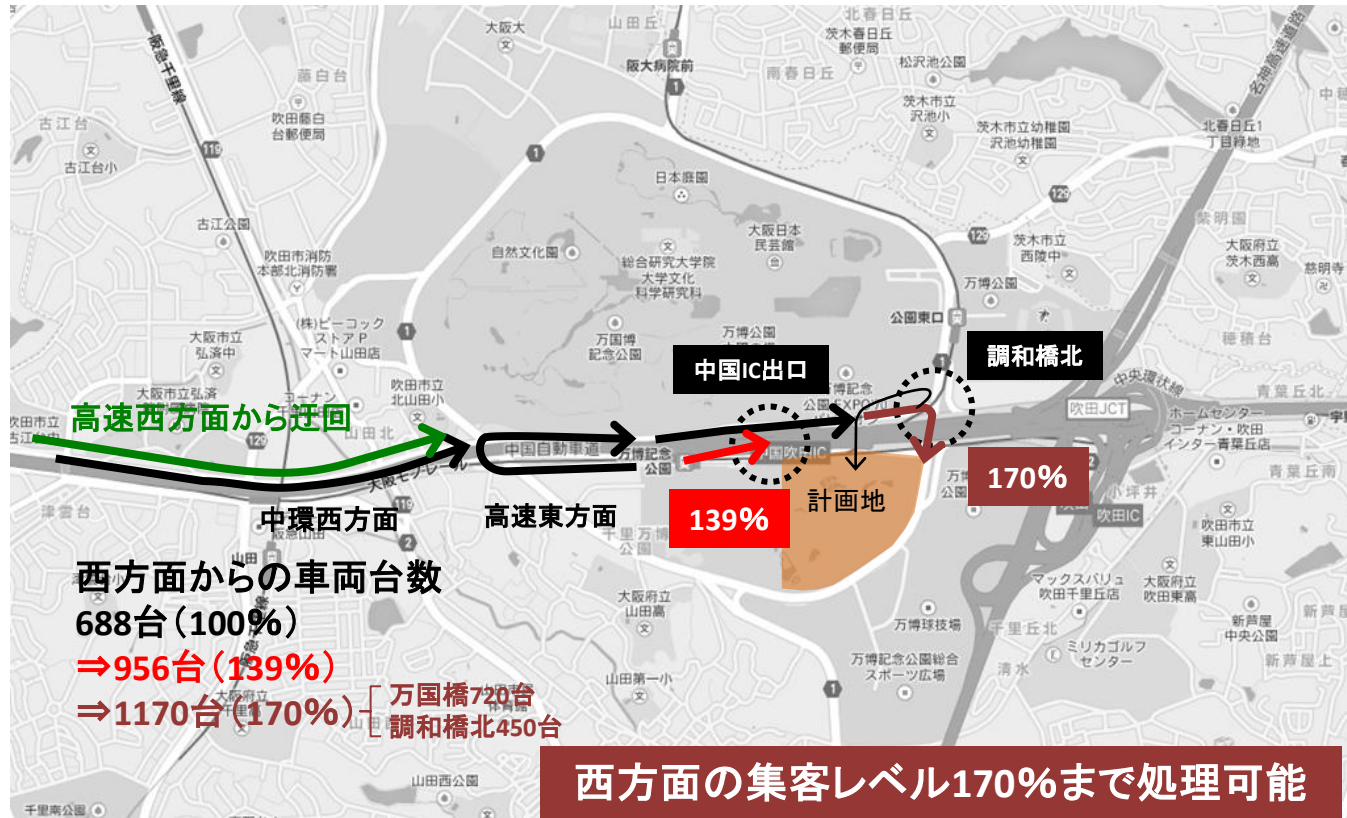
中国IC出口

調和橋北

高速西方面から迂回

中環西方面

高速東方面

139%

計画地

170%

西方面からの車両台数
688台（100%）
⇒956台（139%）
⇒1170台（170%）
万国橋720台
調和橋北450台

西方面の集客レベル170%まで処理可能

山田丘
北春日丘
茨木春日丘郵便局
松沢池公園
阪大病院前
南春日丘
藤白台
吹田藤白台郵便局
茨木市立沢池小
茨木市立幼稚園沢池幼稚園
北春日丘1丁目緑地
古江台
古江台小
古江公園
吹田市消防本部北消防署
日本庭園
自然文化園
大阪日本民芸館
総合研究大学院大学文化科学研究科
紫明園
茨木市立西陵中
大阪府立茨木西高
慈明寺
万博公園
万博記念公園
万博公園
公園東口
大阪市立弘済中
(株)ピーコックストアマート山田店
吹田市立北山田小
山田北
中国自動車道
万博記念公園
中国吹田IC
穂積台
青葉丘北
中央環状線
吹田JCT
ホームセンターコーナン・吹田インター青葉丘店
青葉丘南
小坪井
吹田IC
吹田市立東山田小
津雲台
千里万博公園
大阪府立山田高
万博球技場
千里丘北
マックスバリュ吹田千里丘店
大阪府立吹田東高
新芦屋中央公園
ミリカゴルフセンター
新芦屋上
清水
万博記念公園総合スポーツ広場
山田第一小
山田西公園
千里南公園
大阪モノレール